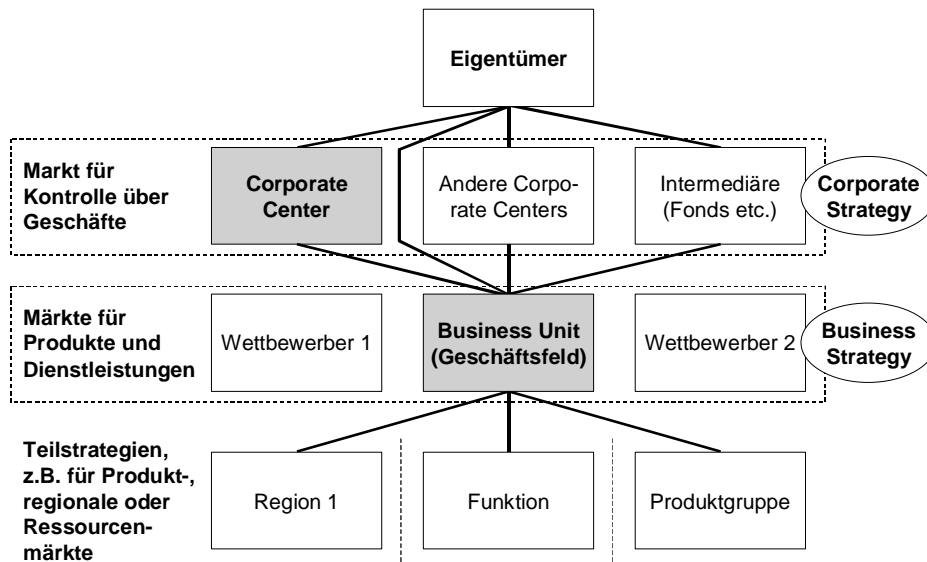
Eigentümer

Markt für Kontrolle über Geschäfte

Corporate Center

Andere Corporate Centers

Intermediäre (Fonds etc.)

Corporate Strategy

Märkte für Produkte und Dienstleistungen

Wettbewerber 1

Business Unit (Geschäftsfeld)

Wettbewerber 2

Business Strategy

Teilstrategien, z.B. für Produkt-, regionale oder Ressourcenmärkte

Region 1

Funktion

Produktgruppe